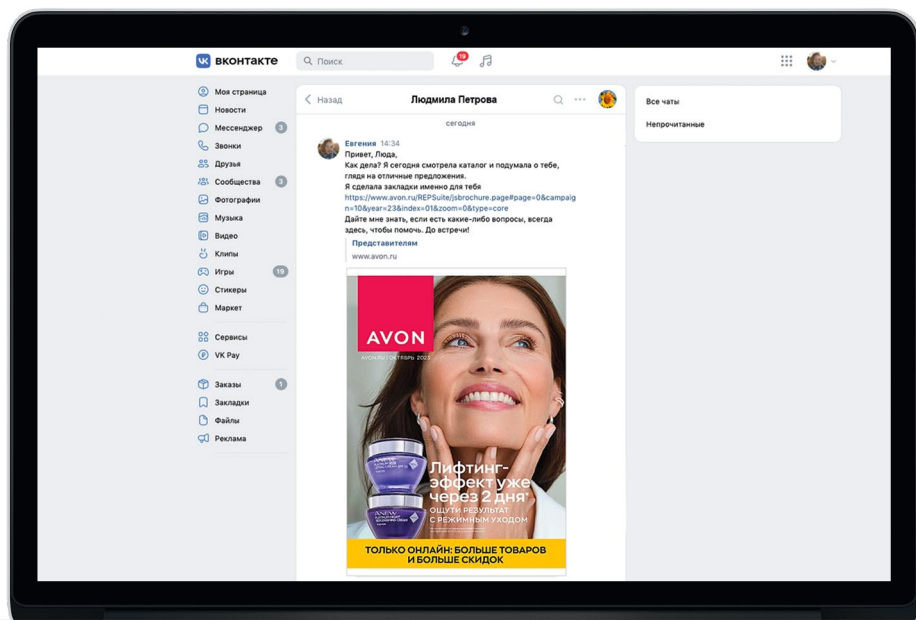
вконтакте

Поиск

19

Моя страница
Новости
Мессенджер 3
Звонки
Друзья
Сообщества 3
Фотографии
Музыка
Видео
Клипы
Игры 19
Стикеры
Маркет

Сервисы
VK Pay

Заказы 1
Закладки
Файлы
Реклама

Назад

Людмила Петрова

сегодня

Евгения 14:34
Привет, Люда,
Как дела? Я сегодня смотрела каталог и подумала о тебе, глядя на отличные предложения.
Я сделала закладки именно для тебя
https://www.avon.ru/REPSuite/jsbrochure.page#page=0&campaign=10&year=23&index=01&zoom=0&type=core
Дайте мне знать, если есть какие-либо вопросы, всегда здесь, чтобы помочь. До встречи!

Представителям
www.avon.ru

AVON
AVON.RU | ОКТЯБРЬ 2023

Лифтинг-эффект уже через 2 дня*
ОЩУТИ РЕЗУЛЬТАТ С РЕЖИМНЫМ УХОДОМ

ANEW

ТОЛЬКО ОНЛАЙН: БОЛЬШЕ ТОВАРОВ И БОЛЬШЕ СКИДОК

Все чаты
Непрочитанные